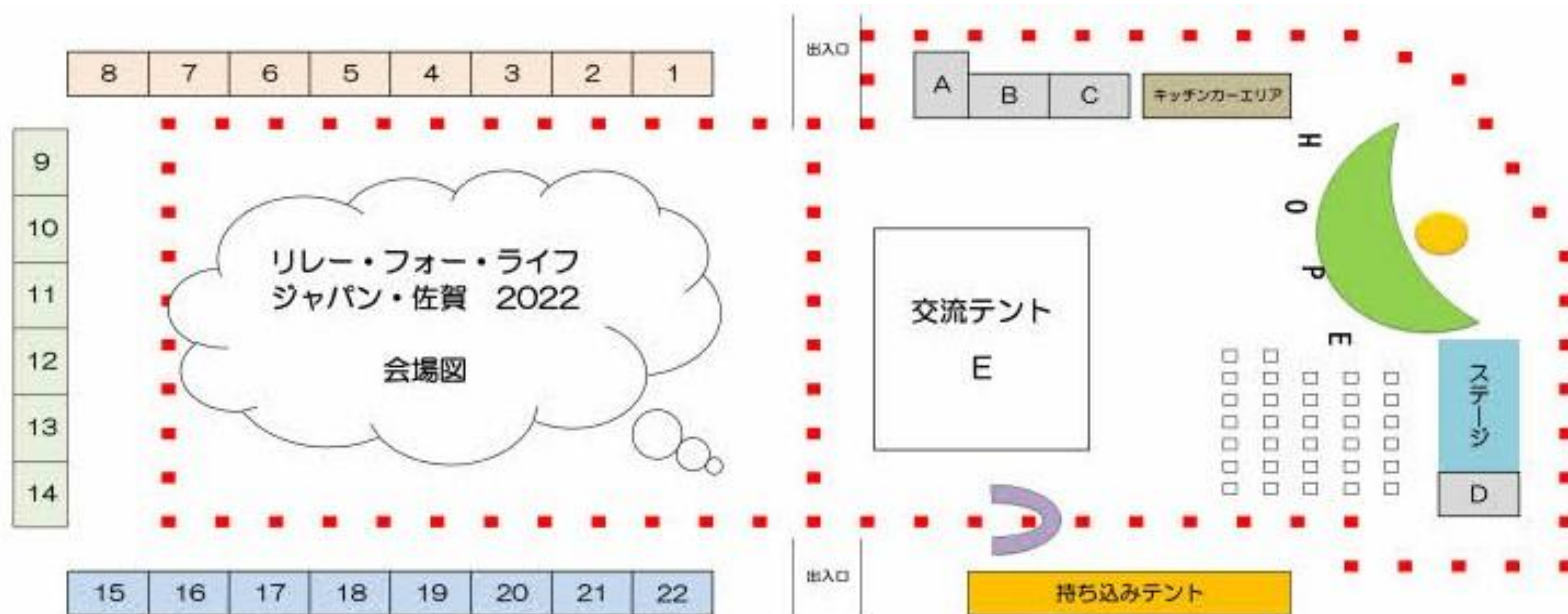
| 8 | 7 | 6 | 5 | 4 | 3 | 2 | 1 |
|---|---|---|---|---|---|---|---|

出入口

A B C

キッチンカーエリア

9
10
11
12
13
14

リレー・フォー・ライフ
ジャパン・佐賀　2022

会場図

交流テント
E

H
O
P
E

ステージ

D

出入口

持ち込みテント

| 15 | 16 | 17 | 18 | 19 | 20 | 21 | 22 |
|---|---|---|---|---|---|---|---|